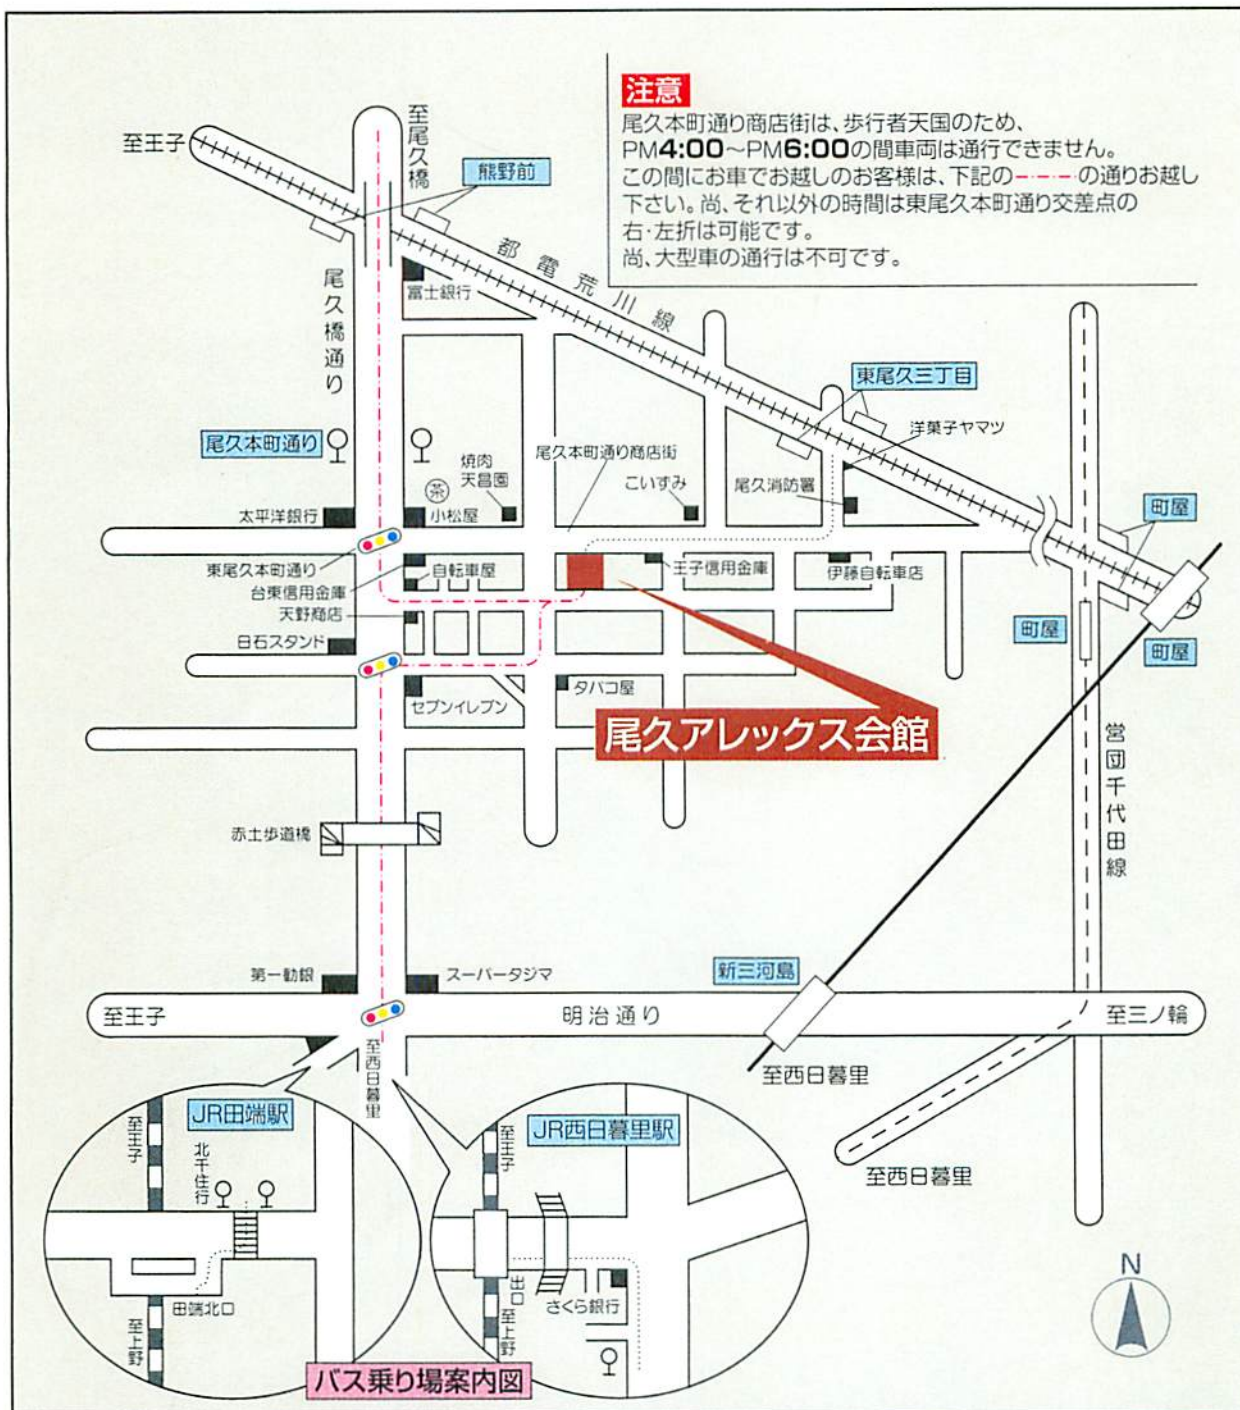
注意
尾久本町通り商店街は、歩行者天国のため、PM4:00~PM6:00の間車両は通行できません。この間にお車でお越しのお客様は、下記の----の通りお越し下さい。尚、それ以外の時間は東尾久本町通り交差点の右・左折は可能です。
尚、大型車の通行は不可です。

至王子
至尾久橋
熊野前
都電荒川線
富士銀行
尾久橋通り
東尾久三丁目
洋菓子ヤマツ
尾久本町通り
焼肉天昌園
尾久本町通り商店街
こいずみ
尾久消防署
町屋
太平洋銀行
小松屋
東尾久本町通り
自転車屋
王子信用金庫
伊藤自転車店
台東信用金庫
天野商店
町屋
町屋
日石スタンド
タバコ屋
セブンイレブン
尾久アレックス会館
営団千代田線
赤土歩道橋
第一勧銀
スーパータジマ
新三河島
至王子
明治通り
至三ノ輪
至西日暮里
至西日暮里
至西日暮里
JR田端駅
至王子
北千住行
田端北口
至上野
JR西日暮里駅
至王子
出口
至上野
さくら銀行
バス乗り場案内図
N